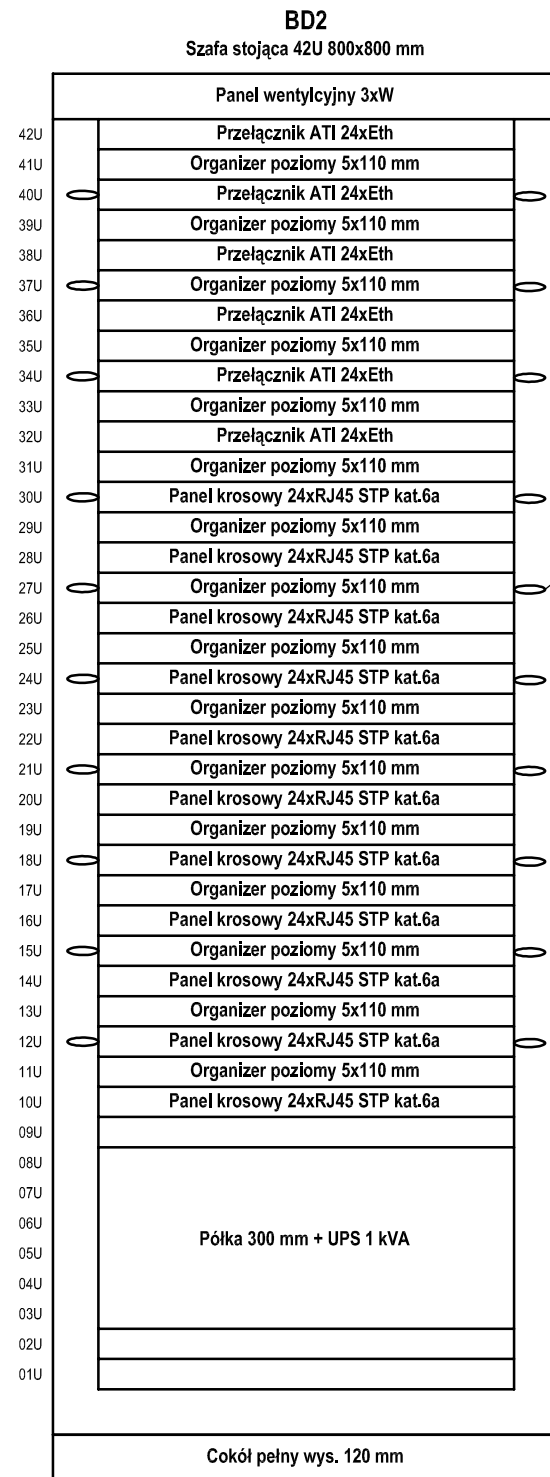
BD2
Szafa stojąca 42U 800x800 mm

Panel wentylcyjny 3xW

42U Przełącznik ATI 24xEth
41U Organizer poziomy 5x110 mm
40U Przełącznik ATI 24xEth
39U Organizer poziomy 5x110 mm
38U Przełącznik ATI 24xEth
37U Organizer poziomy 5x110 mm
36U Przełącznik ATI 24xEth
35U Organizer poziomy 5x110 mm
34U Przełącznik ATI 24xEth
33U Organizer poziomy 5x110 mm
32U Przełącznik ATI 24xEth
31U Organizer poziomy 5x110 mm
30U Panel krosowy 24xRJ45 STP kat.6a
29U Organizer poziomy 5x110 mm
28U Panel krosowy 24xRJ45 STP kat.6a
27U Organizer poziomy 5x110 mm
26U Panel krosowy 24xRJ45 STP kat.6a
25U Organizer poziomy 5x110 mm
24U Panel krosowy 24xRJ45 STP kat.6a
23U Organizer poziomy 5x110 mm
22U Panel krosowy 24xRJ45 STP kat.6a
21U Organizer poziomy 5x110 mm
20U Panel krosowy 24xRJ45 STP kat.6a
19U Organizer poziomy 5x110 mm
18U Panel krosowy 24xRJ45 STP kat.6a
17U Organizer poziomy 5x110 mm
16U Panel krosowy 24xRJ45 STP kat.6a
15U Organizer poziomy 5x110 mm
14U Panel krosowy 24xRJ45 STP kat.6a
13U Organizer poziomy 5x110 mm
12U Panel krosowy 24xRJ45 STP kat.6a
11U Organizer poziomy 5x110 mm
10U Panel krosowy 24xRJ45 STP kat.6a
09U
08U
07U
06U
05U
04U
03U
02U
01U

Półka 300 mm + UPS 1 kVA

Cokół pełny wys. 120 mm